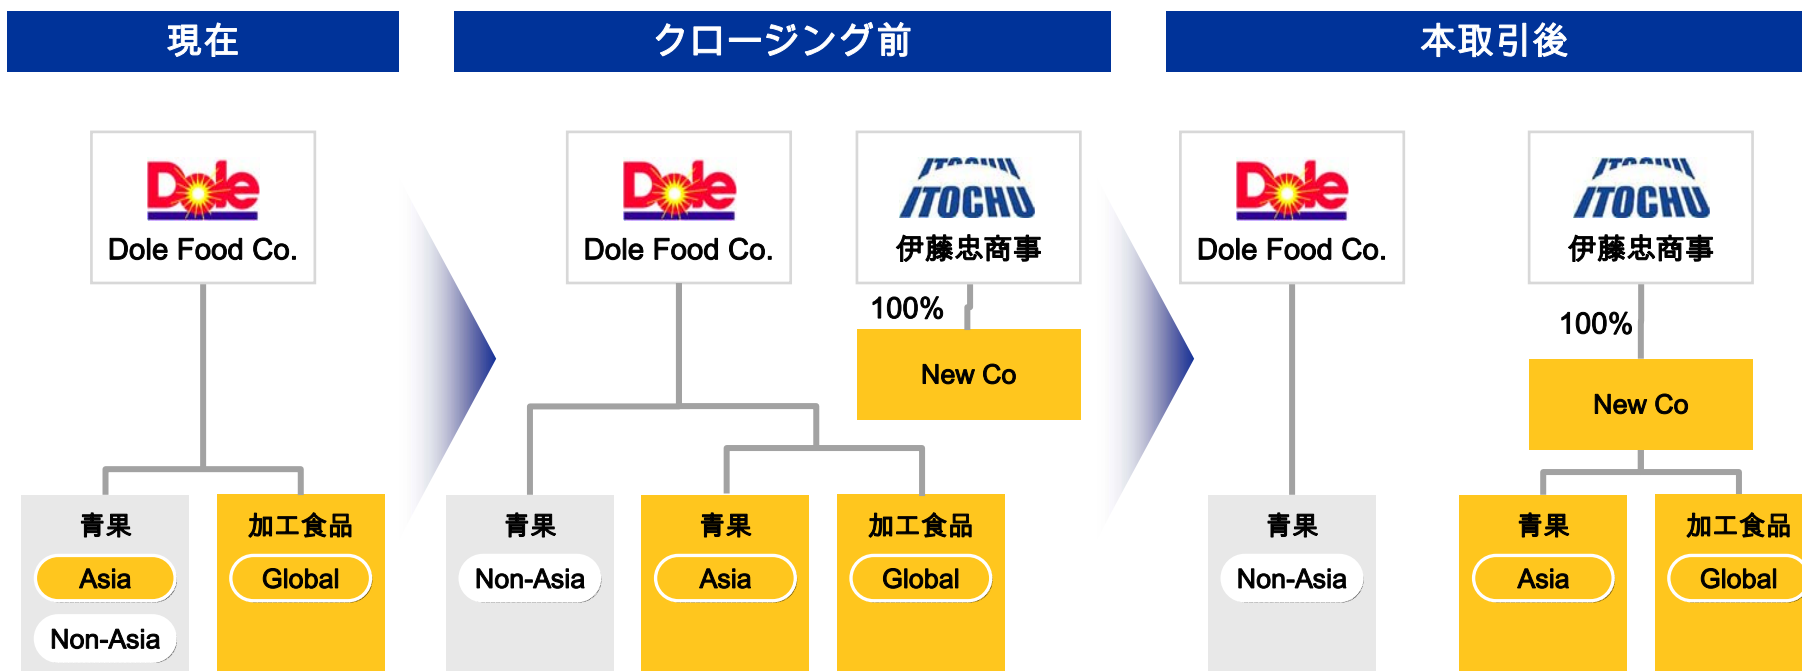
現在

Dole

Dole Food Co.

青果

Asia

Non-Asia

加工食品

Global

クロージング前

Dole

Dole Food Co.

ITOCHU

伊藤忠商事

100%

New Co

青果

Non-Asia

青果

Asia

加工食品

Global

本取引後

Dole

Dole Food Co.

ITOCHU

伊藤忠商事

100%

New Co

青果

Non-Asia

青果

Asia

加工食品

Global